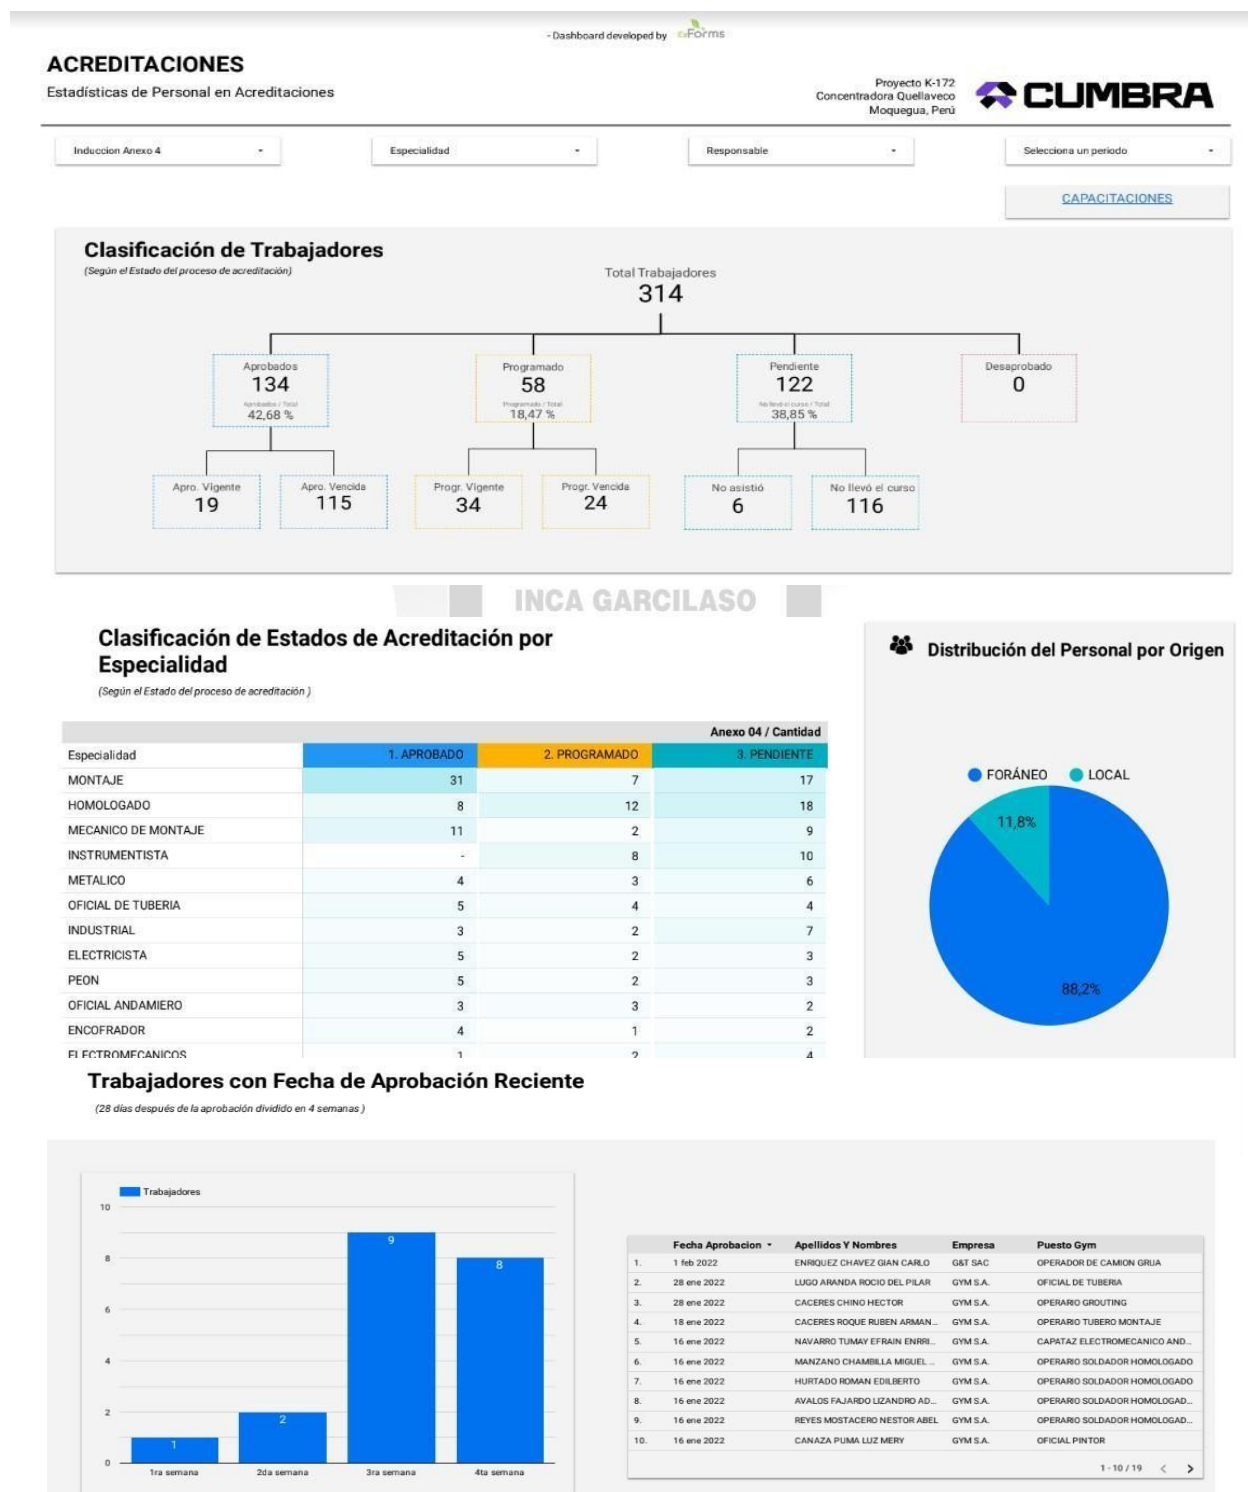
- Dashboard developed by Forms

ACREDITACIONES
Estadísticas de Personal en Acreditaciones

Proyecto K-172
Concentradora Quellaveco
Moquegua, Perú

CUMBRA

Induccion Anexo 4
Especialidad
Responsable
Selecciona un período

CAPACITACIONES

Clasificación de Trabajadores
(Según el Estado del proceso de acreditación)

Total Trabajadores
314

Aprobados
134
Aprobados / Total
42,68 %

Programado
58
Programado / Total
18,47 %

Pendiente
122
No llevó el curso / Total
38,85 %

Desaprobado
0

Apro. Vigente
19

Apro. Vencida
115

Progr. Vigente
34

Progr. Vencida
24

No asistió
6

No llevó el curso
116

INCA GARCILASO

Clasificación de Estados de Acreditación por Especialidad
(Según el Estado del proceso de acreditación)

| | Anexo 04 / Cantidad | | |
|---|---|---|---|
| Especialidad | 1. APROBADO | 2. PROGRAMADO | 3. PENDIENTE |
| MONTAJE | 31 | 7 | 17 |
| HOMOLOGADO | 8 | 12 | 18 |
| MECANICO DE MONTAJE | 11 | 2 | 9 |
| INSTRUMENTISTA | - | 8 | 10 |
| METALICO | 4 | 3 | 6 |
| OFICIAL DE TUBERIA | 5 | 4 | 4 |
| INDUSTRIAL | 3 | 2 | 7 |
| ELECTRICISTA | 5 | 2 | 3 |
| PEON | 5 | 2 | 3 |
| OFICIAL ANDAMIERO | 3 | 3 | 2 |
| ENCOFRADOR | 4 | 1 | 2 |
| ELECTROMECANICOS | 1 | 2 | 4 |

Distribución del Personal por Origen

FORÁNEO LOCAL
11,8%
88,2%

Trabajadores con Fecha de Aprobación Reciente
(28 días después de la aprobación dividido en 4 semanas)

Trabajadores
10
8
6
4
2
0
1
2
9
8
1ra semana
2da semana
3ra semana
4ta semana

| | Fecha Aprobacion ▾ | Apellidos Y Nombres | Empresa | Puesto Gym |
|---|---|---|---|---|
| 1. | 1 feb 2022 | ENRIQUEZ CHAVEZ GIAN CARLO | G&T SAC | OPERADOR DE CAMION GRUA |
| 2. | 28 ene 2022 | LUGO ARANDA ROCIO DEL PILAR | GYM S.A. | OFICIAL DE TUBERIA |
| 3. | 28 ene 2022 | CACERES CHINO HECTOR | GYM S.A. | OPERARIO GROUTING |
| 4. | 18 ene 2022 | CACERES ROQUE RUBEN ARMAN... | GYM S.A. | OPERARIO TUBERO MONTAJE |
| 5. | 16 ene 2022 | NAVARRO TUMAY EFRAIN ENRRI... | GYM S.A. | CAPATAZ ELECTROMECANICO AND... |
| 6. | 16 ene 2022 | MANZANO CHAMBILLA MIGUEL ... | GYM S.A. | OPERARIO SOLDADOR HOMOLOGADO |
| 7. | 16 ene 2022 | HURTADO ROMAN EDILBERTO | GYM S.A. | OPERARIO SOLDADOR HOMOLOGADO |
| 8. | 16 ene 2022 | AVALOS FAJARDO LIZANDRO AD... | GYM S.A. | OPERARIO SOLDADOR HOMOLOGAD... |
| 9. | 16 ene 2022 | REYES MOSTACERO NESTOR ABEL | GYM S.A. | OPERARIO SOLDADOR HOMOLOGAD... |
| 10. | 16 ene 2022 | CANAZA PUMA LUZ MERY | GYM S.A. | OFICIAL PINTOR |

1 - 10 / 19 < >